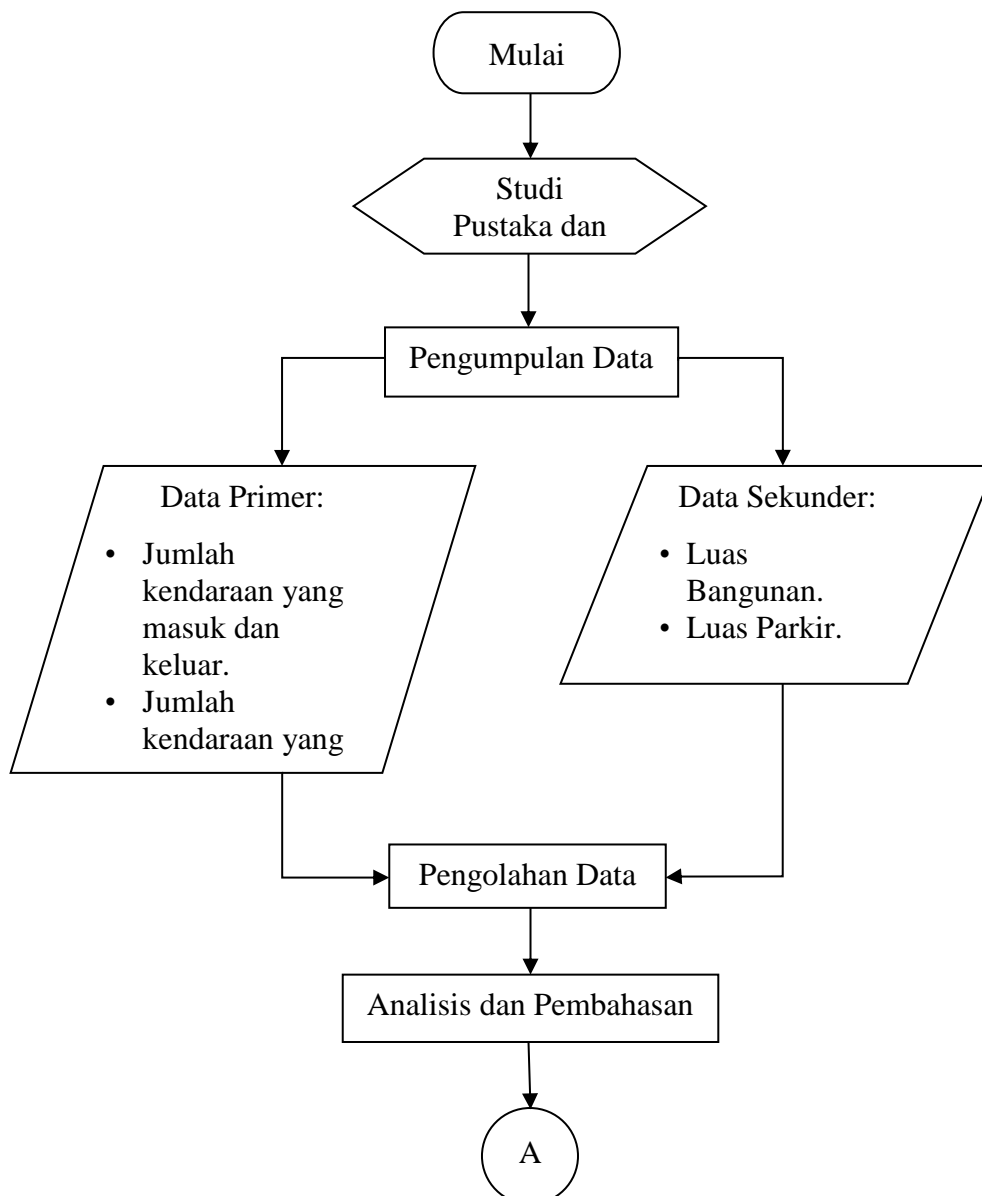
Mulai

Studi Pustaka dan

Pengumpulan Data

Data Primer:

- Jumlah kendaraan yang masuk dan keluar.
- Jumlah kendaraan yang

Data Sekunder:

- Luas Bangunan.
- Luas Parkir.

Pengolahan Data

Analisis dan Pembahasan

A